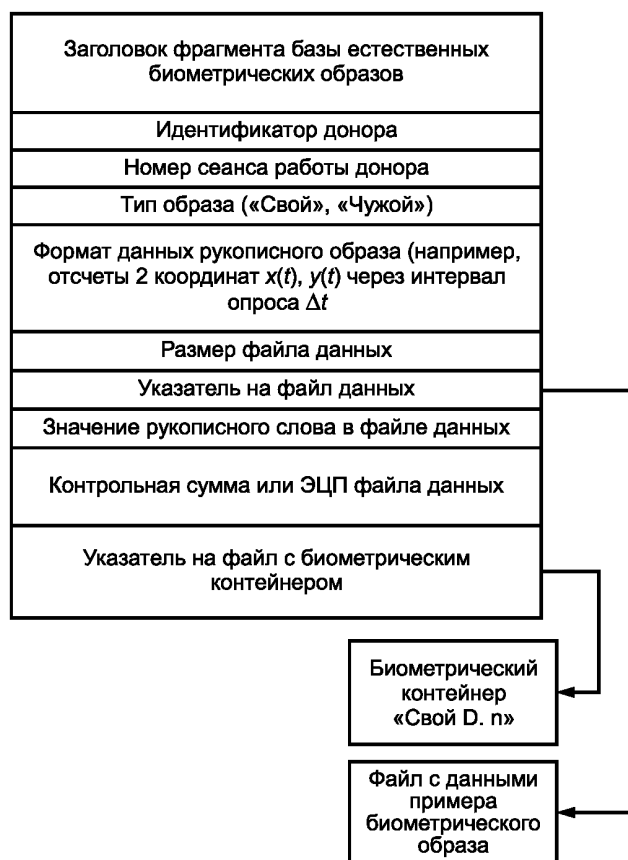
Заголовок фрагмента базы естественных биометрических образов

Идентификатор донора

Номер сеанса работы донора

Тип образа («Свой», «Чужой»)

Формат данных рукописного образа (например, отсчеты 2 координат $x(t)$, $y(t)$ через интервал опроса $\Delta t$

Размер файла данных

Указатель на файл данных

Значение рукописного слова в файле данных

Контрольная сумма или ЭЦП файла данных

Указатель на файл с биометрическим контейнером

Биометрический контейнер «Свой D. n»

Файл с данными примера биометрического образа